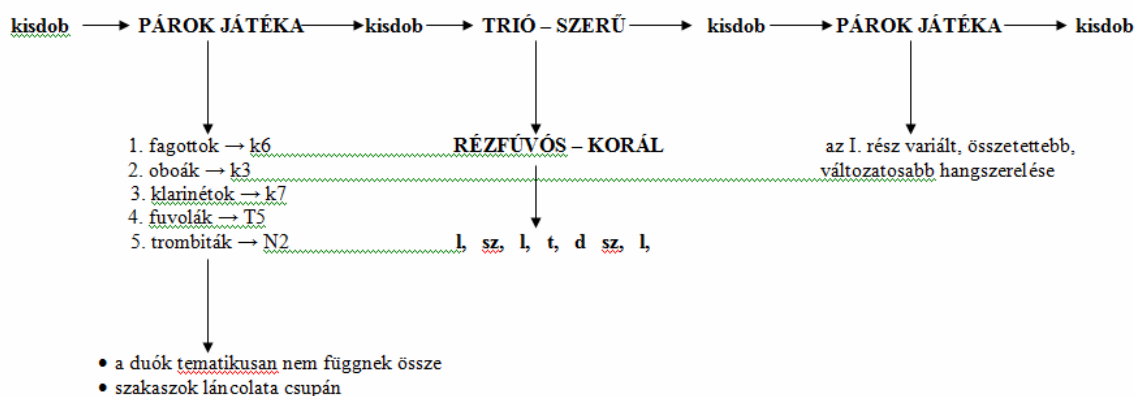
kisdob → PÁROK JÁTÉKA → kisdob → TRIÓ – SZERŰ → kisdob → PÁROK JÁTÉKA → kisdob

1. fagottok → k6
2. oboák → k3
3. klarinétok → k7
4. fuvolák → T5
5. trombiták → N2

RÉZFÚVÓS – KORÁL

l, sz, l, t, d sz, l,

az I. rész variált, összetettebb, változatosabb hangszerelése

• a duók tematikusan nem függnek össze
• szakaszok láncolata csupán